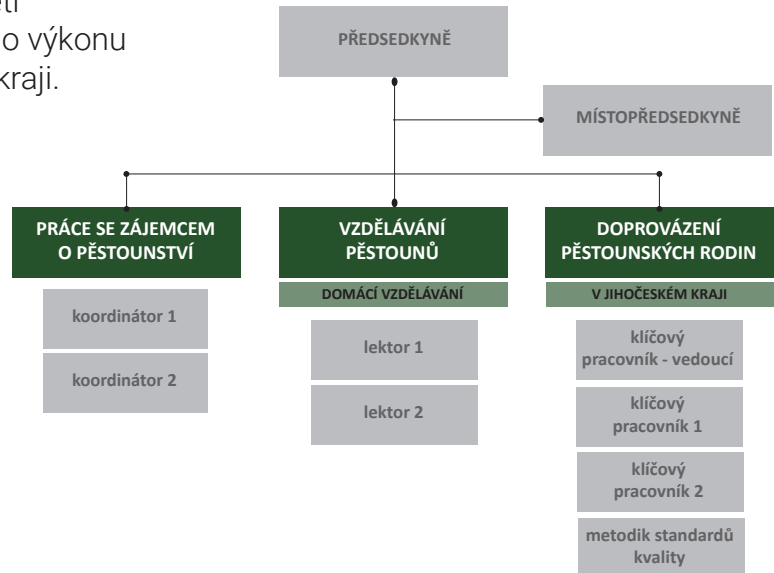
ti
o výkonu
kraji.

PŘEDSEDKYNĚ

MÍSTOPŘEDSEDKYNĚ

PRÁCE SE ZÁJEMCEM O PĚSTOUNSTVÍ

koordinátor 1

koordinátor 2

VZDĚLÁVÁNÍ PĚSTOUNŮ

DOMÁCÍ VZDĚLÁVÁNÍ

lektor 1

lektor 2

DOPROVÁZENÍ PĚSTOUNSKÝCH RODIN

V JIHOČESKÉM KRAJI

klíčový pracovník - vedoucí

klíčový pracovník 1

klíčový pracovník 2

metodik standardů kvality